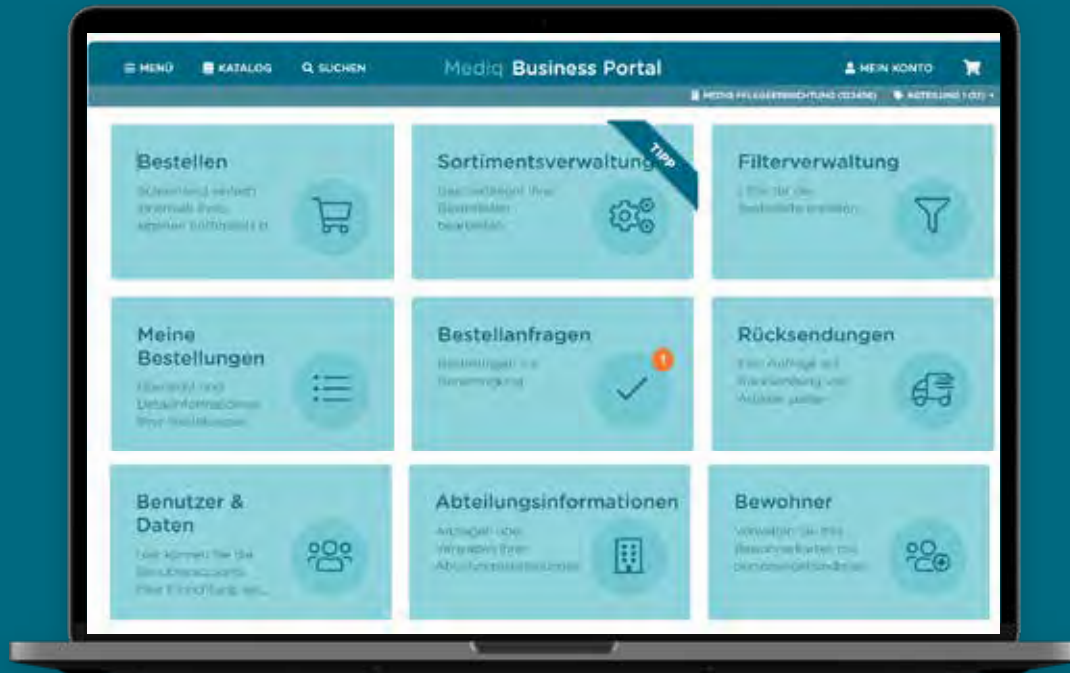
MENÜ KATALOG SUCHEN Mediq Business Portal MEIN KONTO

MEDIQ PFLEGEEINRICHTUNG (123456) ABTEILUNG 1 (01)

Bestellen
Sie können einfach innerhalb Ihres eigenen Sortiments b

Sortimentsverwaltung
Beschreibung Ihres Sortiments bearbeiten

TIPP

Filterverwaltung
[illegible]

Meine Bestellungen
Übersicht und Detailinformationen Ihrer Bestellungen

Bestellanfragen
Bestellungen zur Genehmigung

1

Rücksendungen
Ein Auftrag zur Rücksendung von Artikeln stellen

Benutzer & Daten
Hier können Sie die Benutzeraccounts Ihrer Einrichtung ver...

Abteilungsinformationen
Anzeigen und Verwalten Ihrer Abteilungsinformationen

Bewohner
Verwalten Sie Ihre Bewohnerkarten mit Bewohnerinformationen